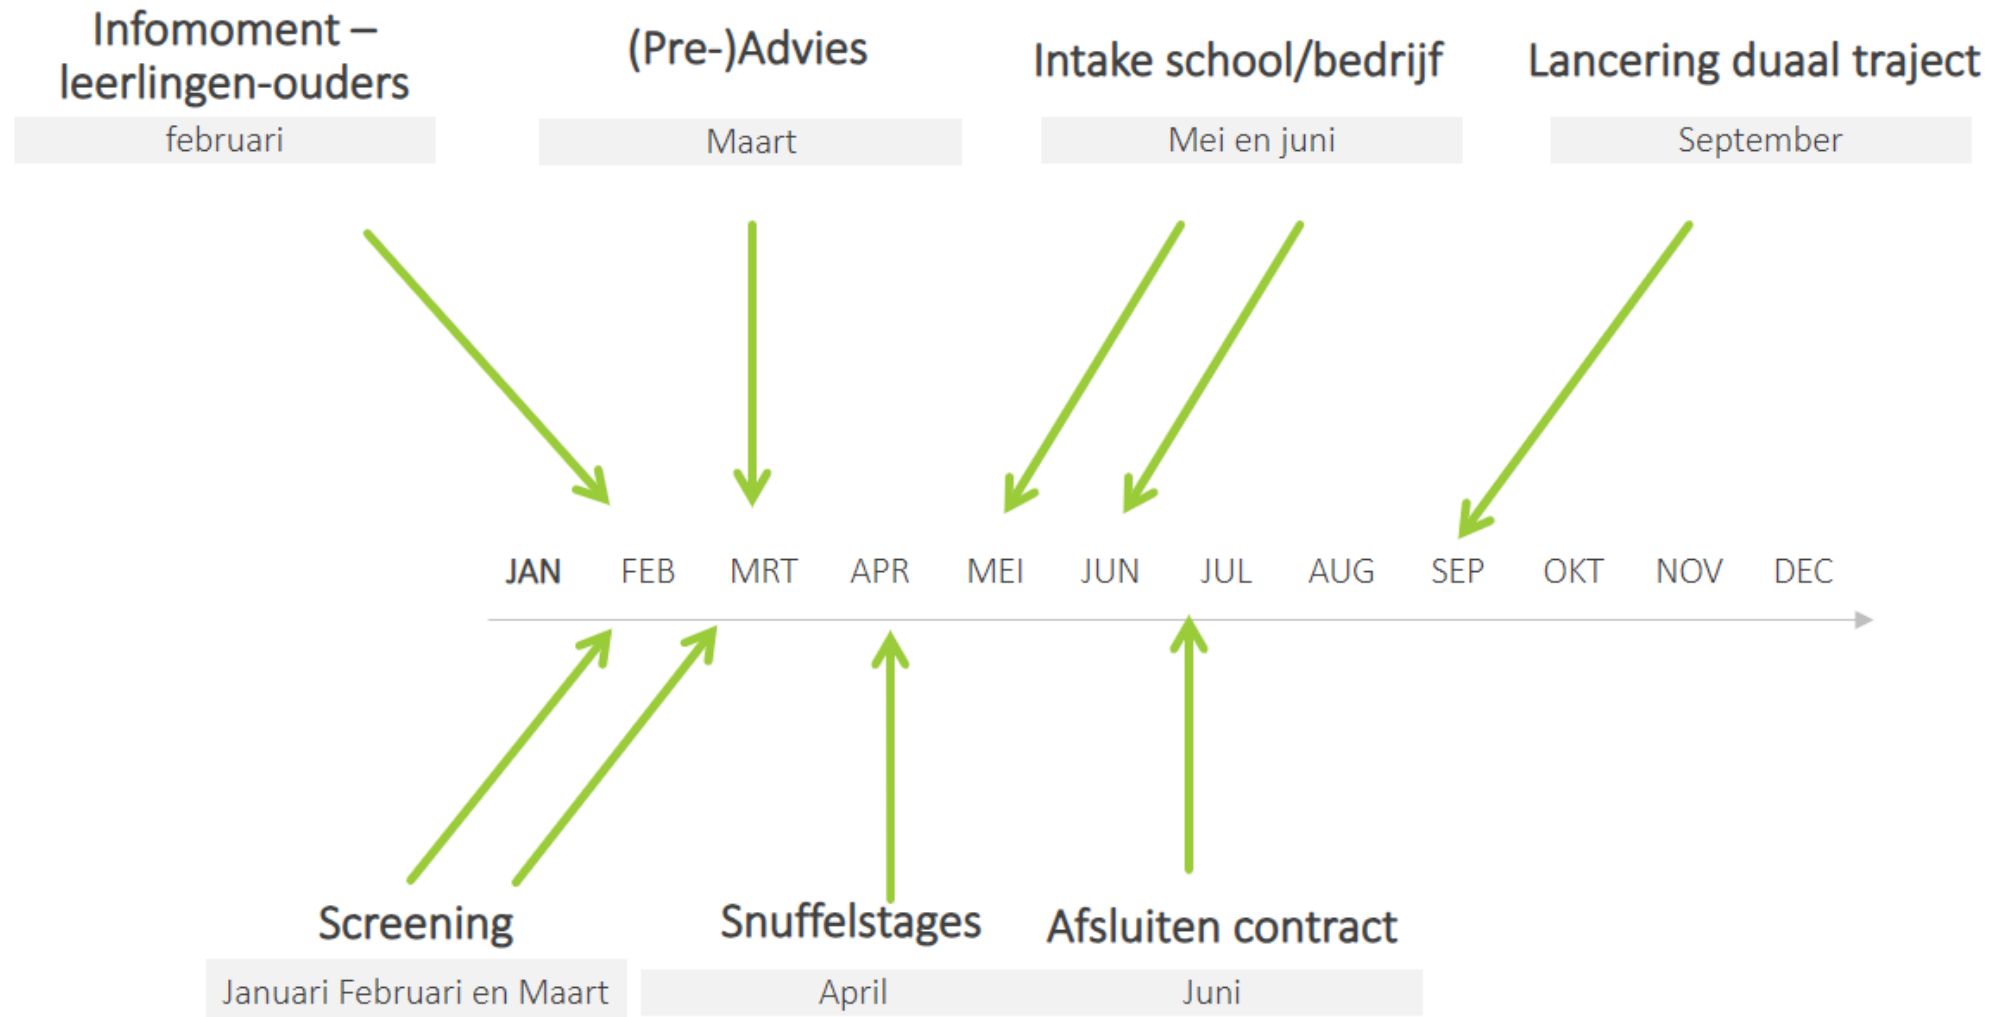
Infomoment – leerlingen-ouders

februari

(Pre-)Advies

Maart

Intake school/bedrijf

Mei en juni

Lancering duaal traject

September

JAN FEB MRT APR MEI JUN JUL AUG SEP OKT NOV DEC

Screening

Januari Februari en Maart

Snuffelstages

April

Afsluiten contract

Juni